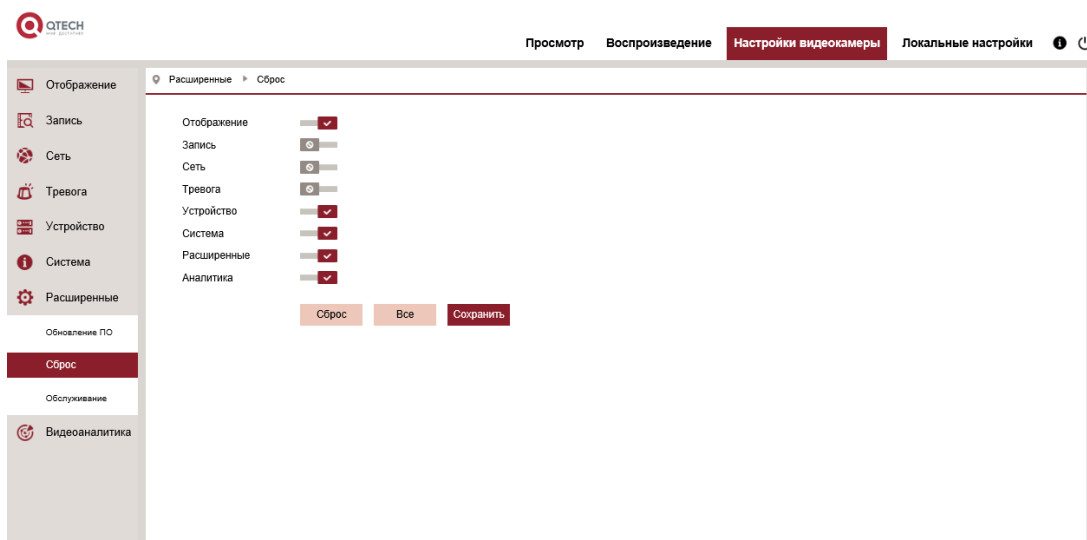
QTECH

Просмотр Воспроизведение Настройки видеокамеры Локальные настройки

Отображение
Запись
Сеть
Тревога
Устройство
Система
Расширенные
Обновление ПО
Сброс
Обслуживание
Видеоаналитика

Расширенные ▸ Сброс

Отображение
Запись
Сеть
Тревога
Устройство
Система
Расширенные
Аналитика

Сброс Все Сохранить